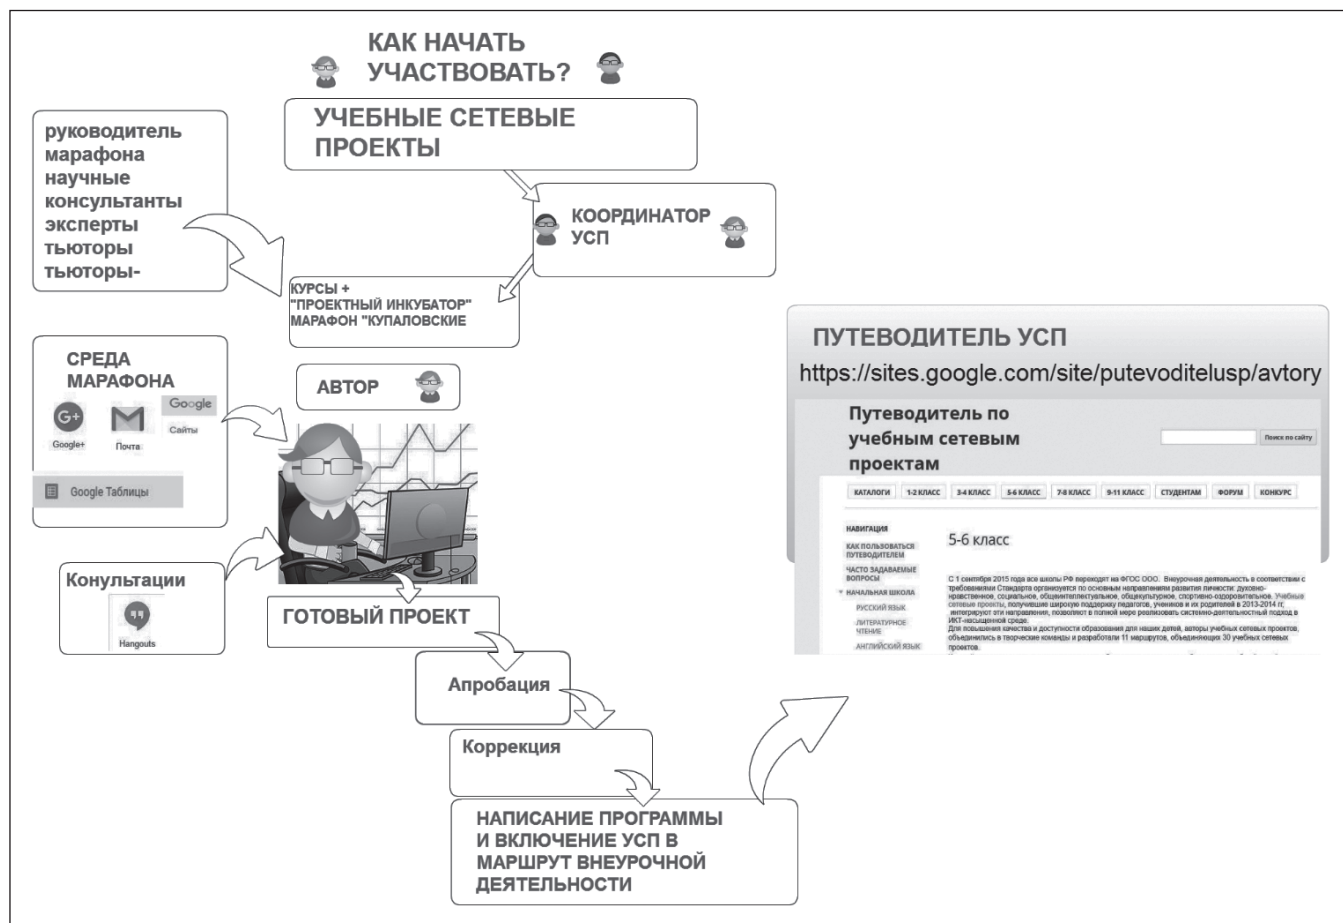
КАК НАЧАТЬ УЧАСТВОВАТЬ?

УЧЕБНЫЕ СЕТЕВЫЕ ПРОЕКТЫ

руководитель марафона
научные консультанты
эксперты
тьюторы
тьюторы-

КООРДИНАТОР УСП

КУРСЫ +
"ПРОЕКТНЫЙ ИНКУБАТОР"
МАРАФОН "КУПАЛОВСКИЕ

СРЕДА МАРАФОНА

Google+
Почта
Google Сайты
Google Таблицы

АВТОР

Конултации

Hangouts

ГОТОВЫЙ ПРОЕКТ

Апробация

Коррекция

НАПИСАНИЕ ПРОГРАММЫ И ВКЛЮЧЕНИЕ УСП В МАРШРУТ ВНЕУРОЧНОЙ ДЕЯТЕЛЬНОСТИ

ПУТЕВОДИТЕЛЬ УСП

https://sites.google.com/site/putevoditelusp/avtory

Путеводитель по учебным сетевым проектам

Поиск по сайту

КАТАЛОГИ | 1-2 КЛАСС | 3-4 КЛАСС | 5-6 КЛАСС | 7-8 КЛАСС | 9-11 КЛАСС | СТУДЕНТАМ | ФОРУМ | КОНКУРС

НАВИГАЦИЯ
КАК ПОЛЬЗОВАТЬСЯ ПУТЕВОДИТЕЛЕМ
ЧАСТО ЗАДАВАЕМЫЕ ВОПРОСЫ
НАЧАЛЬНАЯ ШКОЛА
РУССКИЙ ЯЗЫК
ЛИТЕРАТУРНОЕ ЧТЕНИЕ
АНГЛИЙСКИЙ ЯЗЫК

5-6 класс

С 1 сентября 2015 года все школы РФ переходят на ФГОС ООО. Внеурочная деятельность в соответствии с требованиями Стандарта организуется по основным направлениям развития личности: духовно-нравственное, социальное, общеинтеллектуальное, общекультурное, спортивно-оздоровительное. Учебные сетевые проекты, получившие широкую поддержку педагогов, учеников и их родителей в 2013-2014 гг, интегрируют эти направления, позволяют в полной мере реализовать системно-деятельностный подход в ИКТ-насыщенной среде.
Для повышения качества и доступности образования для наших детей, авторы учебных сетевых проектов, объединились в творческие команды и разработали 11 маршрутов, объединяющих 30 учебных сетевых проектов.